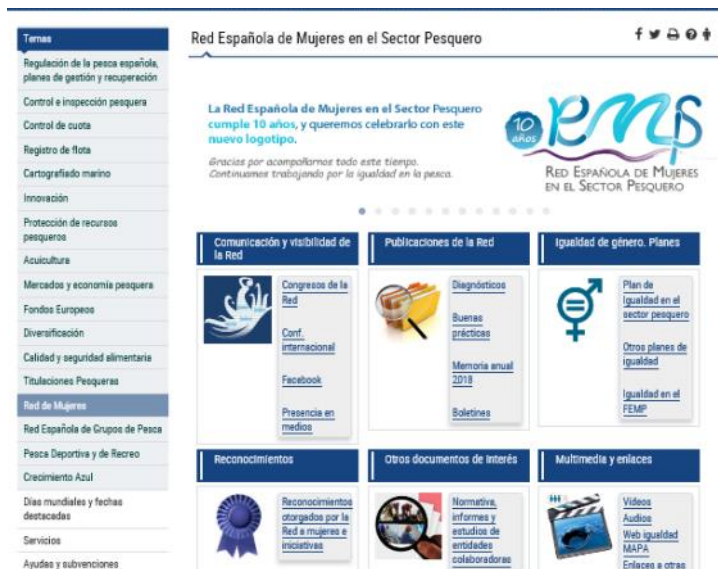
Temas
Regulación de la pesca española, planes de gestión y recuperación
Control e inspección pesquera
Control de cuota
Registro de flota
Cartografiado marino
Innovación
Protección de recursos pesqueros
Acuicultura
Mercados y economía pesquera
Fondos Europeos
Diversificación
Calidad y seguridad alimentaria
Titulaciones Pesqueras
Red de Mujeres
Red Española de Grupos de Pesca
Pesca Deportiva y de Recreo
Crecimiento Azul
Días mundiales y fechas destacadas
Servicios
Ayudas y subvenciones

Red Española de Mujeres en el Sector Pesquero

La Red Española de Mujeres en el Sector Pesquero cumple 10 años, y queremos celebrarlo con este nuevo logotipo.
Gracias por acompañarnos todo este tiempo. Continuamos trabajando por la igualdad en la pesca.

10 años
REMSP
Red Española de Mujeres en el Sector Pesquero

Comunicación y visibilidad de la Red
Congresos de la Red
Conf. internacional
Facebook
Presencia en medios

Publicaciones de la Red
Diagnósticos
Buenas prácticas
Memoria anual 2018
Boletines

Igualdad de género. Planes
Plan de Igualdad en el sector pesquero
Otros planes de igualdad
Igualdad en el FEMP

Reconocimientos
Reconocimientos otorgados por la Red a mujeres e iniciativas

Otros documentos de interés
Normativa, informes y estudios de entidades colaboradoras

Multimedia y enlaces
Videos
Audios
Web igualdad MAPA
Enlaces a otras